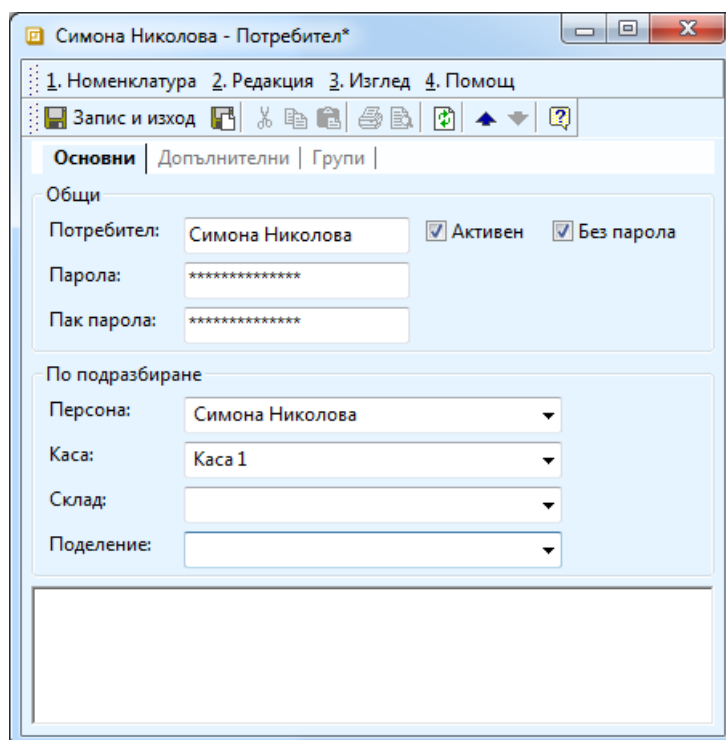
Симона Николова - Потребител*

1. Номенклатура 2. Редакция 3. Изглед 4. Помощ

Запис и изход

Основни | Допълнителни | Групи |

Общи

Потребител: Симона Николова
Активен
Без парола

Парола: **************

Пак парола: **************

По подразбиране

Персона: Симона Николова

Каса: Каса 1

Склад:

Поделение: